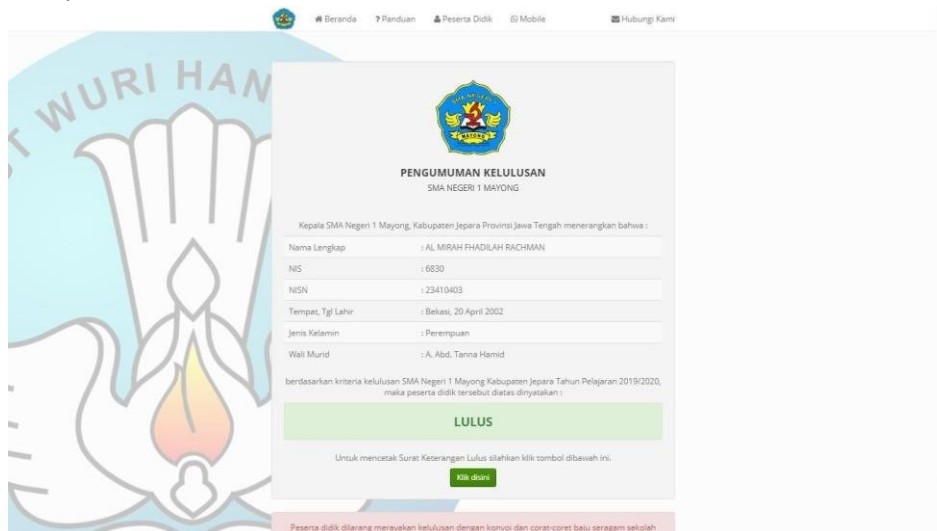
Beranda ? Panduan Peserta Didik Mobile Hubungi Kami

WURI HAN

PENGUMUMAN KELULUSAN
SMA NEGERI 1 MAYONG

Kepala SMA Negeri 1 Mayong, Kabupaten Jepara Provinsi Jawa Tengah menerangkan bahwa :

| | |
|---|---|
| Nama Lengkap | : AL MIRAH FHADILAH RACHMAN |
| NIS | : 6830 |
| NISN | : 23410403 |
| Tempat, Tgl Lahir | : Bekasi, 20 April 2002 |
| Jenis Kelamin | : Perempuan |
| Wali Murid | : A. Abd. Tanna Hamid |

berdasarkan kriteria kelulusan SMA Negeri 1 Mayong Kabupaten Jepara Tahun Pelajaran 2019/2020, maka peserta didik tersebut diatas dinyatakan :

LULUS

Untuk mencetak Surat Keterangan Lulus silahkan klik tombol dibawah ini.

Klik disini

Peserta didik dilarang merayakan kelulusan dengan konvoi dan corat-coret baju seragam sekolah